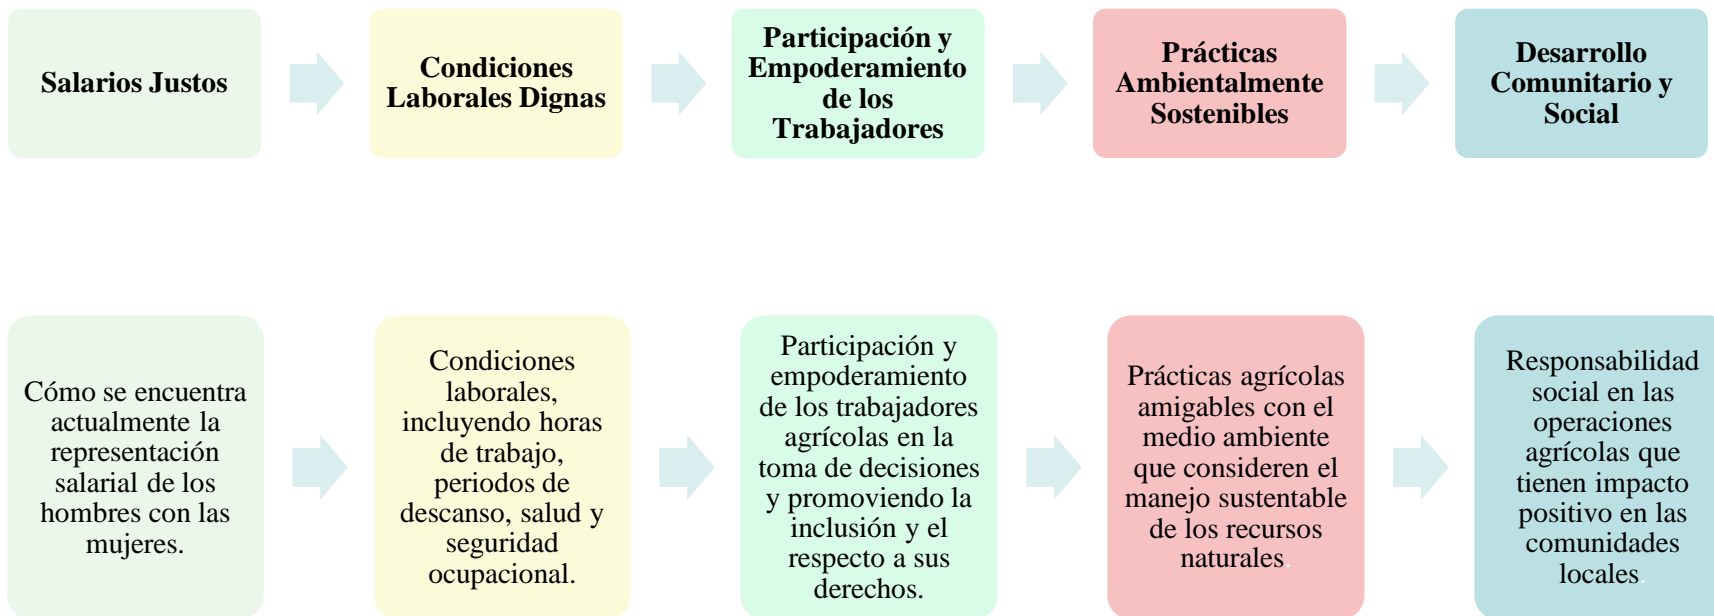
Salarios Justos

Condiciones Laborales Dignas

Participación y Empoderamiento de los Trabajadores

Prácticas Ambientalmente Sostenibles

Desarrollo Comunitario y Social

Cómo se encuentra actualmente la representación salarial de los hombres con las mujeres.

Condiciones laborales, incluyendo horas de trabajo, periodos de descanso, salud y seguridad ocupacional.

Participación y empoderamiento de los trabajadores agrícolas en la toma de decisiones y promoviendo la inclusión y el respecto a sus derechos.

Prácticas agrícolas amigables con el medio ambiente que consideren el manejo sustentable de los recursos naturales.

Responsabilidad social en las operaciones agrícolas que tienen impacto positivo en las comunidades locales.